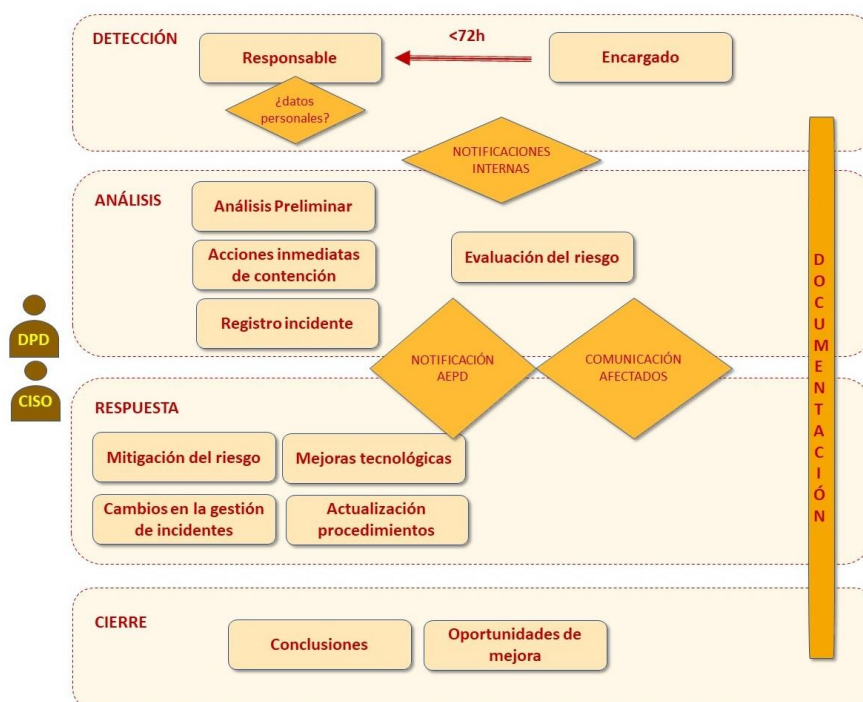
DETECCIÓN

Responsable

<72h

Encargado

¿datos personales?

NOTIFICACIONES INTERNAS

ANÁLISIS

Análisis Preliminar

Acciones inmediatas de contención

Evaluación del riesgo

Registro incidente

DPD

CISO

NOTIFICACIÓN AEPD

COMUNICACIÓN AFECTADOS

RESPUESTA

Mitigación del riesgo

Mejoras tecnológicas

Cambios en la gestión de incidentes

Actualización procedimientos

CIERRE

Conclusiones

Oportunidades de mejora

DOCUMENTACIÓN